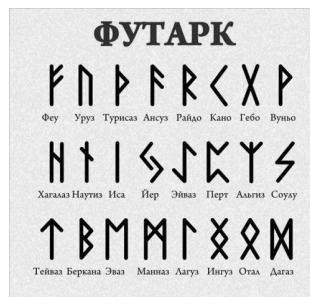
ФУТАРК

ᚠ ᚢ ᚦ ᚨ ᚱ ᚲ ᚷ ᚹ

Феу Уруз Турисаз Ансуз Райдо Кано Гебо Вуньо

ᚺ ᚾ ᛁ ᛃ ᛇ ᛈ ᛉ ᛊ

Хагалаз Наутиз Иса Йер Эйваз Перт Альгиз Соулу

ᛏ ᛒ ᛖ ᛗ ᛚ ᛜ ᛟ ᛞ

Тейваз Беркана Эваз Манназ Лагуз Ингуз Отал Дагаз